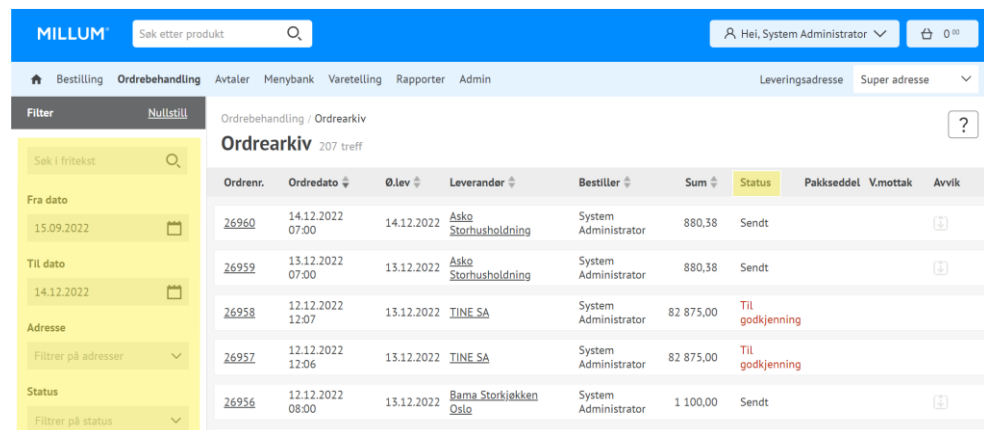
MILLUM® Søk etter produkt

Hei, System Administrator 0,00

Bestilling Ordrebehandling Avtaler Menybank Varetelling Rapporter Admin Leveringsadresse Super adresse

Filter Nullstill

Søk i fritekst

Fra dato

15.09.2022

Til dato

14.12.2022

Adresse

Filtrer på adresser

Status

Filtrer på status

Ordrebehandling / Ordrearkiv

Ordrearkiv 207 treff

?

| Ordrenr. | Ordredato | Ø.lev | Leverandør | Bestiller | Sum | Status | Pakkseddel | V.mottak | Avvik |
|---|---|---|---|---|---|---|---|---|---|
| 26960 | 14.12.2022 07:00 | 14.12.2022 | Asko Storhusholdning | System Administrator | 880,38 | Sendt | | | |
| 26959 | 13.12.2022 07:00 | 13.12.2022 | Asko Storhusholdning | System Administrator | 880,38 | Sendt | | | |
| 26958 | 12.12.2022 12:07 | 13.12.2022 | TINE SA | System Administrator | 82 875,00 | Til godkjenning | | | |
| 26957 | 12.12.2022 12:06 | 13.12.2022 | TINE SA | System Administrator | 82 875,00 | Til godkjenning | | | |
| 26956 | 12.12.2022 08:00 | 13.12.2022 | Bama Storkjøkken Oslo | System Administrator | 1 100,00 | Sendt | | | |